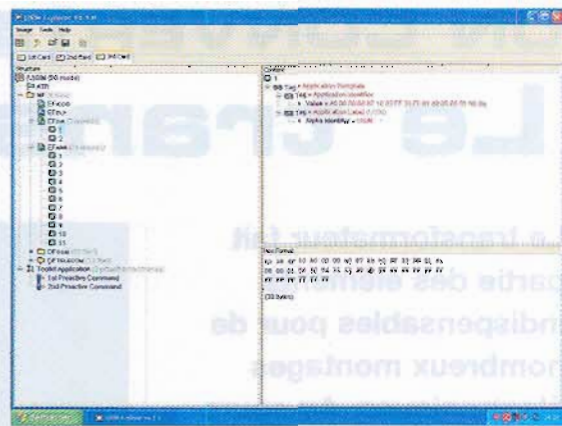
USIM Explorer

Image Tools Help

1st Card 2nd Card 3rd Card

USIM

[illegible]

3F00

7F10

1
2

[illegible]

1
2
3
4
5
6
7
8
9
10
11

Toolkit Application

1st Proactive Command
2nd Proactive Command

Application Template

Application Identifier

Value

Application Label

Alpha Identifier

Hex Format

(30 bytes)

Le transformateur fait partie des éléments indispensables pour de nombreux montages